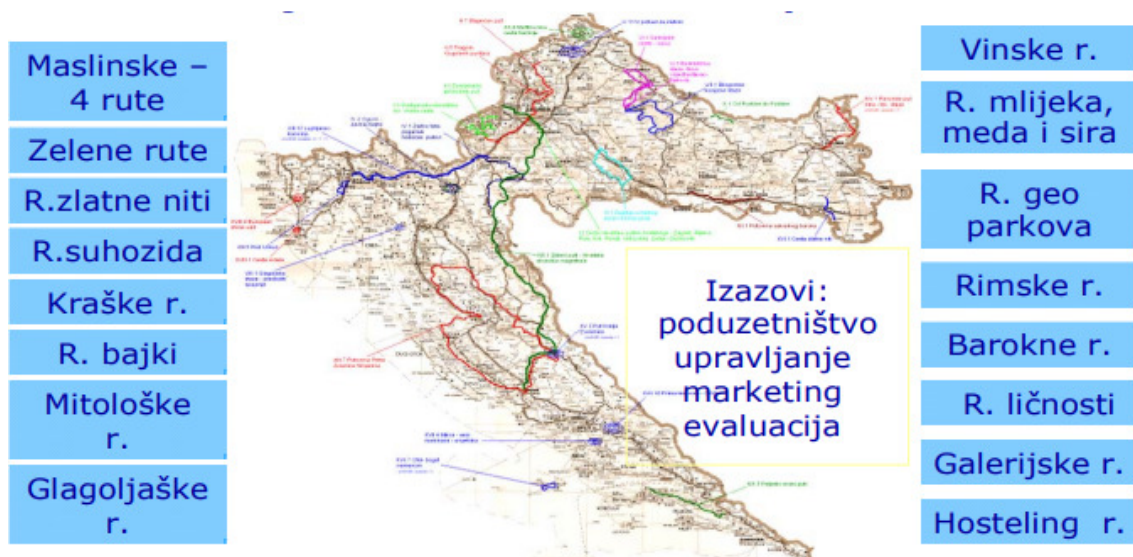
Maslinske – 4 rute

Zelene rute

R.zlatne niti

R.suhozida

Kraške r.

R. bajki

Mitološke r.

Glagoljaške r.

Vinske r.

R. mlijeka, meda i sira

R. geo parkova

Rimske r.

Barokne r.

R. ličnosti

Galerijske r.

Hosteling r.

Izazovi:
poduzetništvo
upravljanje
marketing
evaluacija